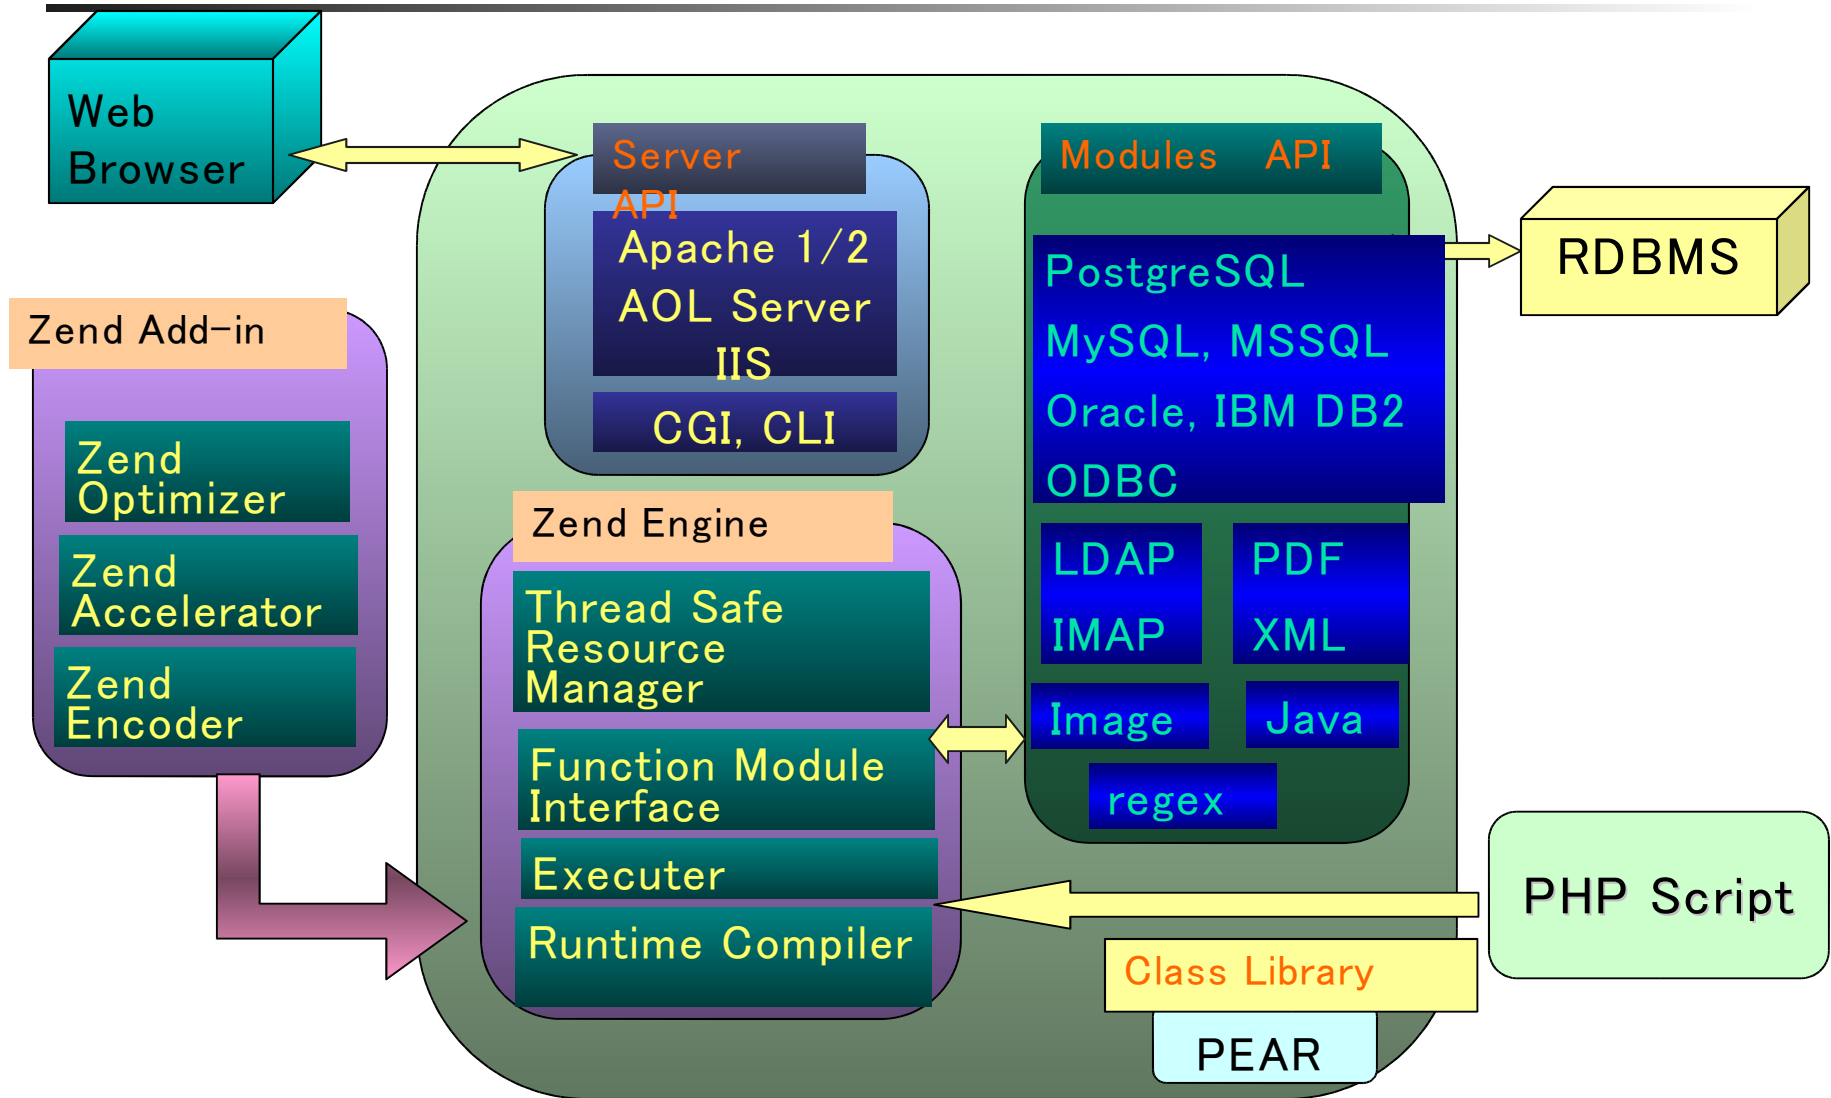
Web Browser

Server API

Apache 1/2
AOL Server
IIS

CGI, CLI

Modules API

PostgreSQL
MySQL, MSSQL
Oracle, IBM DB2
ODBC

RDBMS

LDAP
IMAP

PDF
XML

Image

Java

regex

Zend Add-in

Zend Optimizer

Zend Accelerator

Zend Encoder

Zend Engine

Thread Safe Resource Manager

Function Module Interface

Executer

Runtime Compiler

PHP Script

Class Library

PEAR